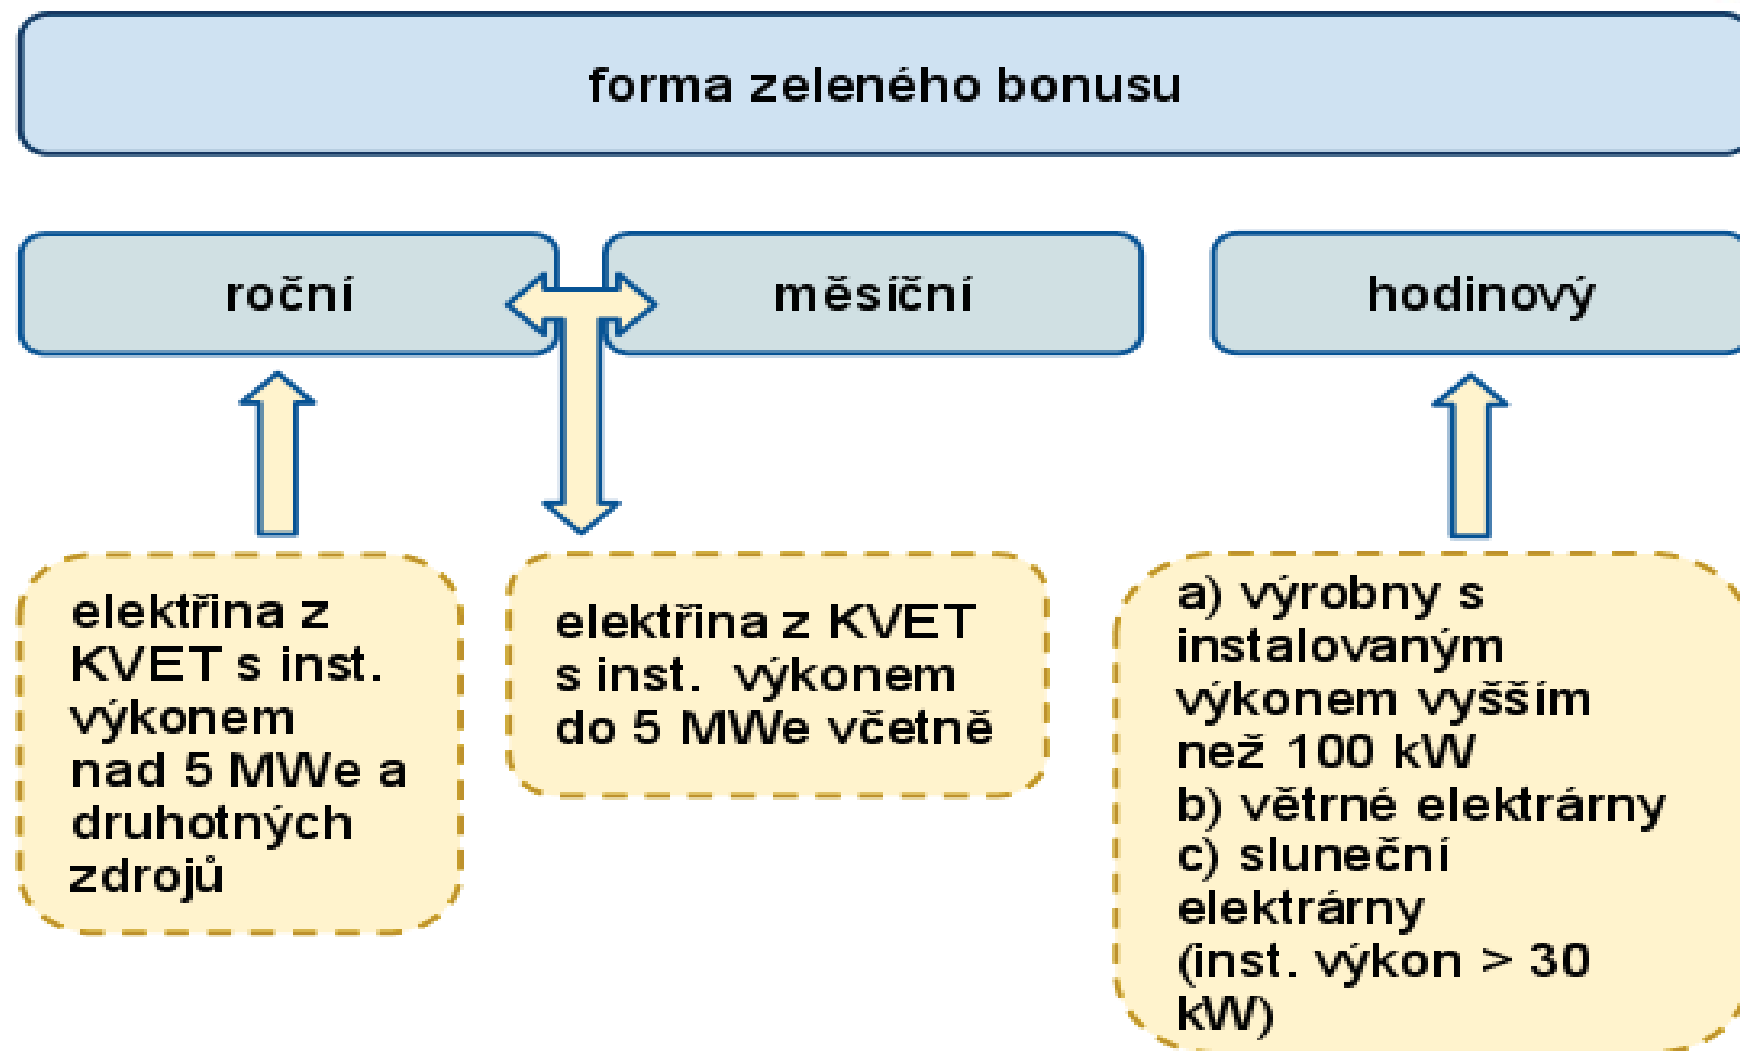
forma zeleného bonusu

roční

měsíční

hodinový

elektřina z KVET s inst. výkonem nad 5 MWe a druhotných zdrojů

elektřina z KVET s inst. výkonem do 5 MWe včetně

a) výrobny s instalovaným výkonem vyšším než 100 kW
b) větrné elektrárny
c) sluneční elektrárny (inst. výkon > 30 kW)